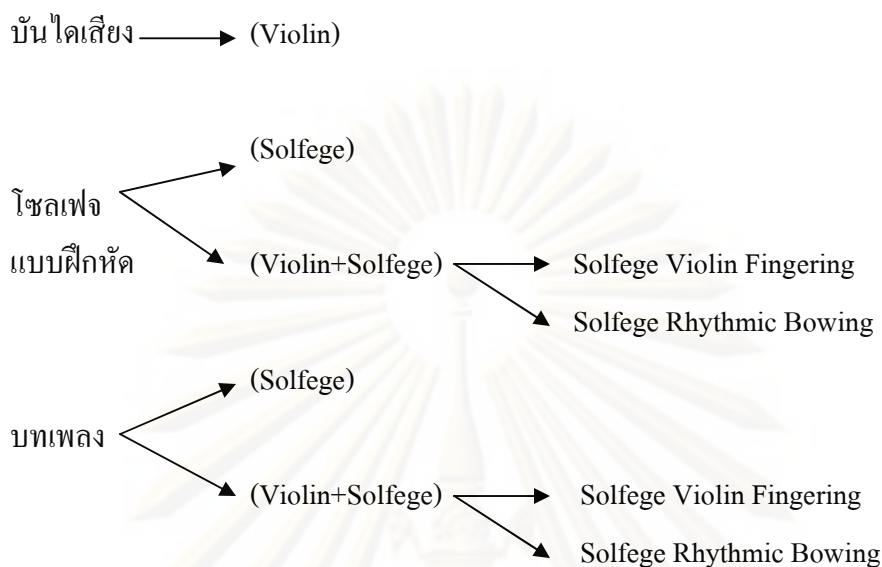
บันไดเสียง (Violin)

(Solfege)

โซลเฟจ

แบบฝึกหัด (Violin+Solfege) Solfege Violin Fingering

Solfege Rhythmic Bowing

(Solfege)

บทเพลง

(Violin+Solfege) Solfege Violin Fingering

Solfege Rhythmic Bowing